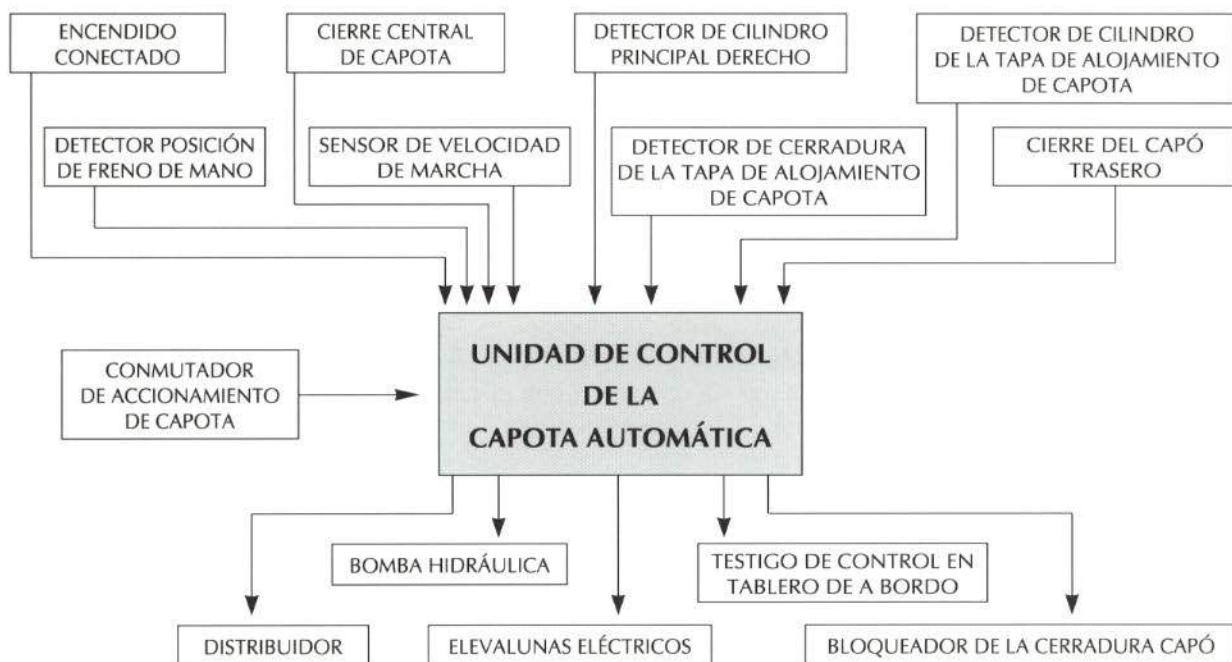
ENCENDIDO CONECTADO

CIERRE CENTRAL DE CAPOTA

DETECTOR DE CILINDRO PRINCIPAL DERECHO

DETECTOR DE CILINDRO DE LA TAPA DE ALOJAMIENTO DE CAPOTA

DETECTOR POSICIÓN DE FRENO DE MANO

SENSOR DE VELOCIDAD DE MARCHA

DETECTOR DE CERRADURA DE LA TAPA DE ALOJAMIENTO DE CAPOTA

CIERRE DEL CAPÓ TRASERO

CONMUTADOR DE ACCIONAMIENTO DE CAPOTA

UNIDAD DE CONTROL DE LA CAPOTA AUTOMÁTICA

BOMBA HIDRÁULICA

TESTIGO DE CONTROL EN TABLERO DE A BORDO

DISTRIBUIDOR

ELEVALUNAS ELÉCTRICOS

BLOQUEADOR DE LA CERRADURA CAPÓ